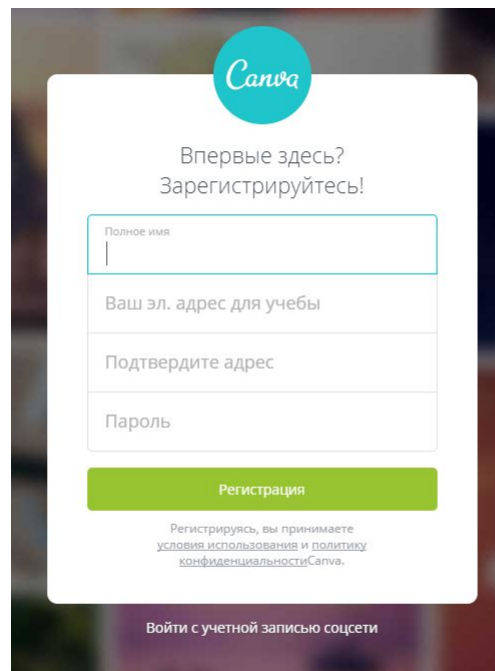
Canva

Впервые здесь?
Зарегистрируйтесь!

Полное имя

Ваш эл. адрес для учебы

Подтвердите адрес

Пароль

Регистрация

Регистрируясь, вы принимаете условия использования и политику конфиденциальностиCanva.

Войти с учетной записью соцсети